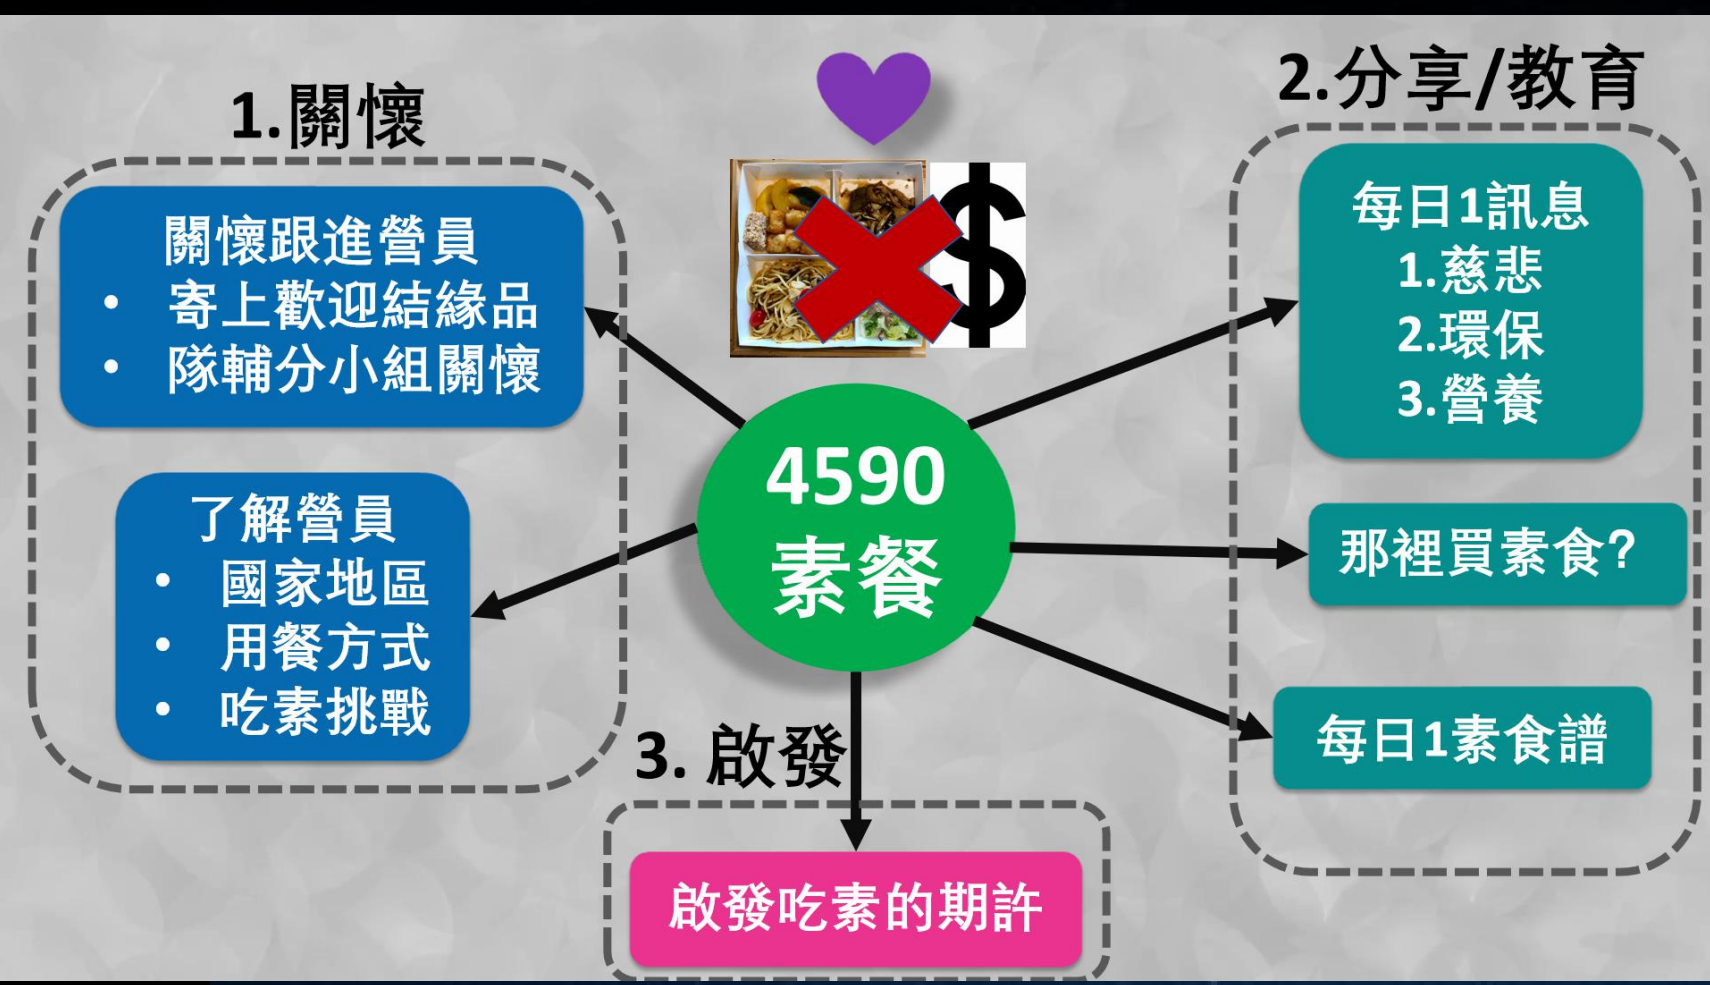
1.關懷

關懷跟進營員
• 寄上歡迎結緣品
• 隊輔分小組關懷

了解營員
• 國家地區
• 用餐方式
• 吃素挑戰

$

4590
素餐

2.分享/教育

每日1訊息
1.慈悲
2.環保
3.營養

那裡買素食?

每日1素食譜

3. 啟發

啟發吃素的期許